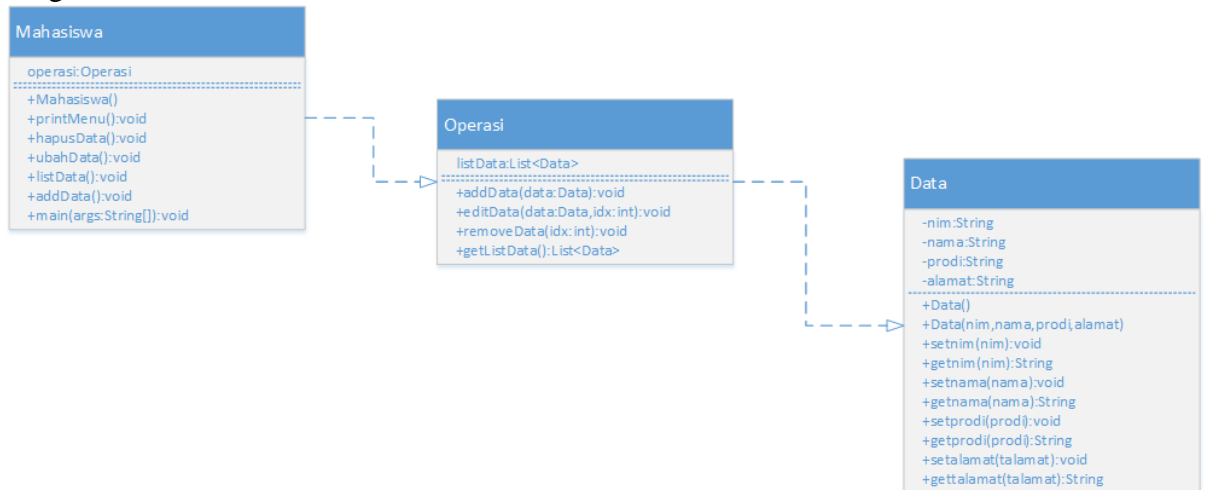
Mahasiswa

operasi:Operasi

+Mahasiswa()
+printMenu():void
+hapusData():void
+ubahData():void
+listData():void
+addData():void
+main(args:String[]):void

Operasi

listData:List<Data>

+addData(data:Data):void
+editData(data:Data,idx:int):void
+removeData(idx:int):void
+getListData():List<Data>

Data

-nim:String
-nama:String
-prodi:String
-alamat:String

+Data()
+Data(nim,nama,prodi,alamat)
+setnim(nim):void
+getnim(nim):String
+setnama(nama):void
+getnama(nama):String
+setprodi(prodi):void
+getprodi(prodi):String
+setalamat(talamat):void
+gettalamat(talamat):String